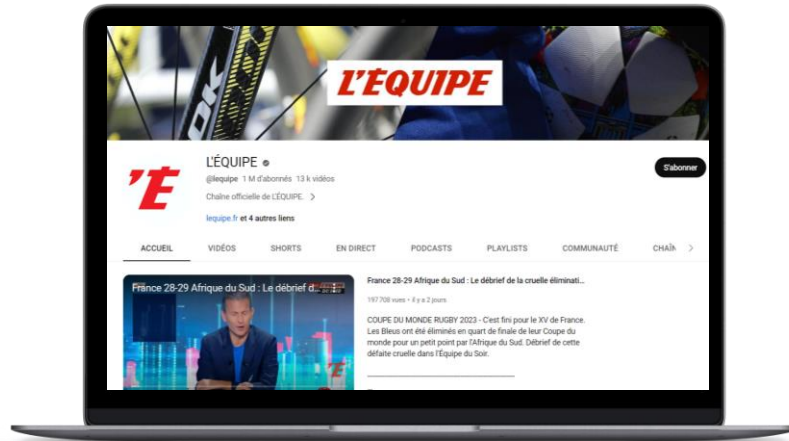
L'ÉQUIPE

'E

L'ÉQUIPE

@lequipe 1 M d'abonnés 13 k vidéos

Chaîne officielle de L'ÉQUIPE. >

lequipe.fr et 4 autres liens

S'abonner

ACCUEIL VIDÉOS SHORTS EN DIRECT PODCASTS PLAYLISTS COMMUNAUTÉ CHAÎN >

France 28-29 Afrique du Sud : Le débrief d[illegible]

France 28-29 Afrique du Sud : Le débrief de la cruelle éliminati...

197 708 vues • il y a 2 jours

COUPE DU MONDE RUGBY 2023 - C'est fini pour le XV de France. Les Bleus ont été éliminés en quart de finale de leur Coupe du monde pour un petit point par l'Afrique du Sud. Débrief de cette défaite cruelle dans l'Équipe du Soir.